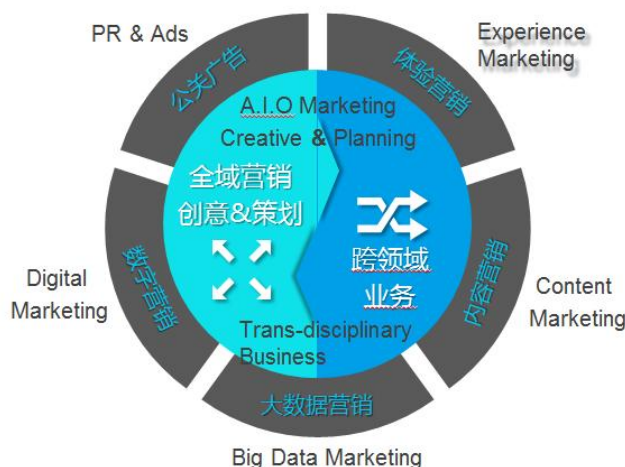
PR & Ads

公关广告

Experience Marketing

体验营销

A.I.O Marketing Creative & Planning

全域营销 创意&策划

跨领域 业务

Digital Marketing

数字营销

内容营销

Content Marketing

Trans-disciplinary Business

大数据营销

Big Data Marketing